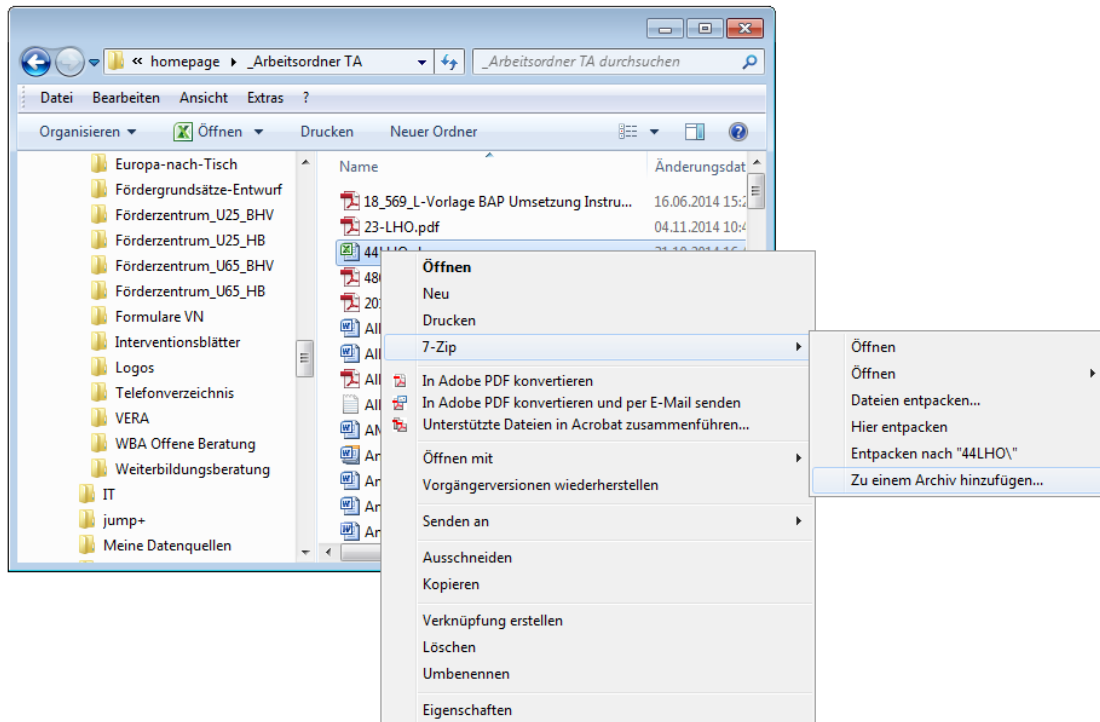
« homepage ▸ _Arbeitsordner TA

_Arbeitsordner TA durchsuchen

Datei Bearbeiten Ansicht Extras ?

Organisieren ▾ Öffnen ▾ Drucken Neuer Ordner

Europa-nach-Tisch
Fördergrundsätze-Entwurf
Förderzentrum_U25_BHV
Förderzentrum_U25_HB
Förderzentrum_U65_BHV
Förderzentrum_U65_HB
Formulare VN
Interventionsblätter
Logos
Telefonverzeichnis
VERA
WBA Offene Beratung
Weiterbildungsberatung
IT
jump+
Meine Datenquellen

Name
Änderungsdat

18_569_L-Vorlage BAP Umsetzung Instru... 16.06.2014 15:2
23-LHO.pdf 04.11.2014 10:4
44LHO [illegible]
48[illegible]
20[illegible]
All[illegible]
All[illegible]
All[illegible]
All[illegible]
AN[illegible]
An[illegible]
An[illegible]
An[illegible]
An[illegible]

Öffnen
Neu
Drucken
7-Zip
In Adobe PDF konvertieren
In Adobe PDF konvertieren und per E-Mail senden
Unterstützte Dateien in Acrobat zusammenführen...
Öffnen mit
Vorgängerversionen wiederherstellen
Senden an
Ausschneiden
Kopieren
Verknüpfung erstellen
Löschen
Umbenennen
Eigenschaften

Öffnen
Öffnen
Dateien entpacken...
Hier entpacken
Entpacken nach "44LHO\"
Zu einem Archiv hinzufügen...